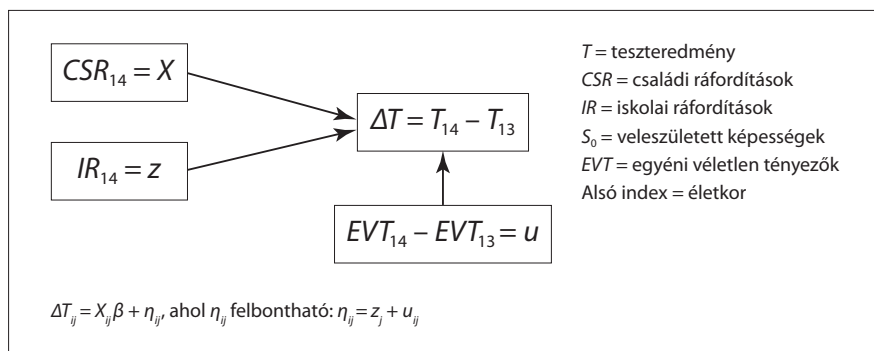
$CSR_{14} = X$

$IR_{14} = z$

$\Delta T = T_{14} - T_{13}$

$EVT_{14} - EVT_{13} = u$

$T$ = teszteredmény
$CSR$ = családi ráfordítások
$IR$ = iskolai ráfordítások
$S_0$ = veleszületett képességek
$EVT$ = egyéni véletlen tényezők
Alsó index = életkor

$\Delta T_{ij} = X_{ij}\beta + \eta_{ij}$, ahol $\eta_{ij}$ felbontható: $\eta_{ij} = z_j + u_{ij}$